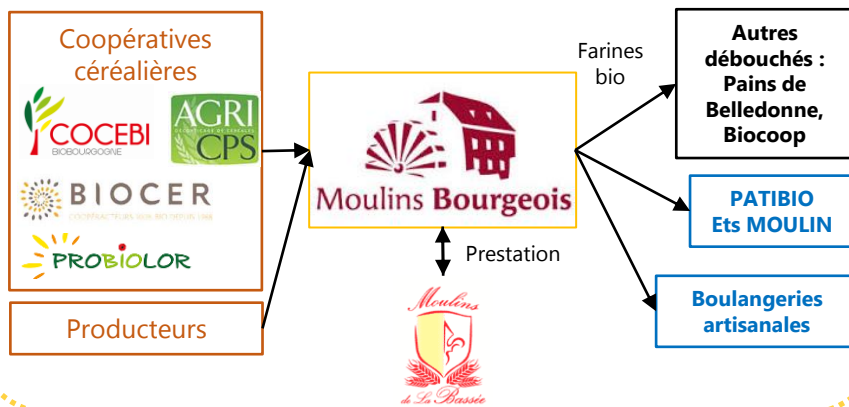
Coopératives céréalières

COCEBI
BIOBOURGOGNE

AGRI CPS
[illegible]

BIOCER
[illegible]

PROBIOLOR

Producteurs

Moulins Bourgeois

Prestation

Moulins de La Bassée

Farines bio

Autres débouchés : Pains de Belledonne, Biocoop

PATIBIO Ets MOULIN

Boulangeries artisanales